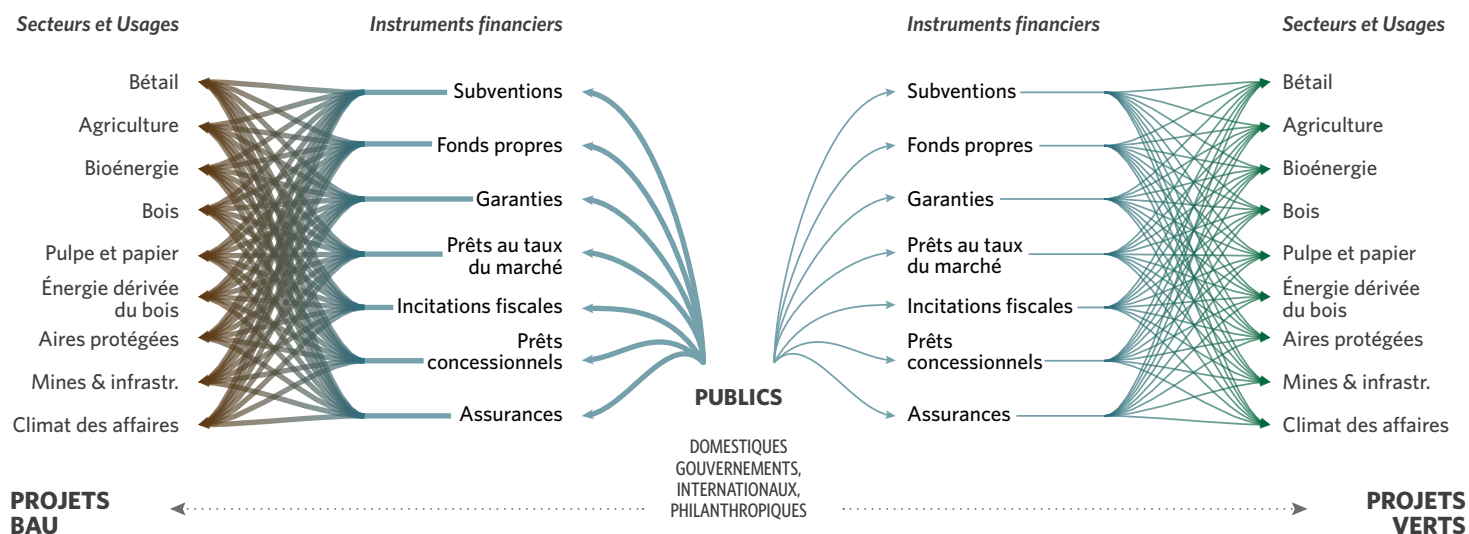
Secteurs et Usages

Bétail
Agriculture
Bioénergie
Bois
Pulpe et papier
Énergie dérivée du bois
Aires protégées
Mines & infrastr.
Climat des affaires

Instruments financiers

Subventions
Fonds propres
Garanties
Prêts au taux du marché
Incitations fiscales
Prêts concessionnels
Assurances

PUBLICS

DOMESTIQUES GOUVERNEMENTS, INTERNATIONAUX, PHILANTHROPIQUES

Instruments financiers

Subventions
Fonds propres
Garanties
Prêts au taux du marché
Incitations fiscales
Prêts concessionnels
Assurances

Secteurs et Usages

Bétail
Agriculture
Bioénergie
Bois
Pulpe et papier
Énergie dérivée du bois
Aires protégées
Mines & infrastr.
Climat des affaires

PROJETS BAU

PROJETS VERTS